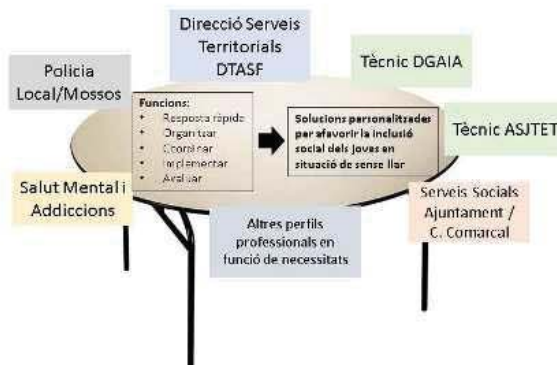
Direcció Serveis Territorials DTASF

Tècnic DGAIA

Policia Local/Mossos

Funcions:
• Resposta ràpida
• Organitzar
• Coordinar
• Implementar
• Avaluar

Solucions personalitzades per afavorir la inclusió social dels joves en situació de sense llar

Tècnic ASJTET

Salut Mental i Addiccions

Serveis Socials Ajuntament / C. Comarcal

Altres perfils professionals en funció de necessitats